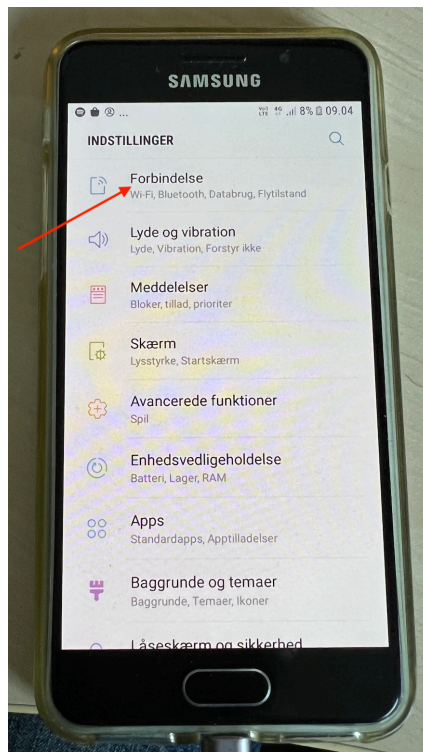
SAMSUNG

8% 09.04

INDSTILLINGER

Forbindelse
Wi-Fi, Bluetooth, Databrug, Flytilstand

Lyde og vibration
Lyde, Vibration, Forstyr ikke

Meddelelser
Bloker, tillad, prioriter

Skærm
Lysstyrke, Startskærm

Avancerede funktioner
Spil

Enhedsvedligeholdelse
Batteri, Lager, RAM

Apps
Standardapps, Apptilladelser

Baggrunde og temaer
Baggrunde, Temaer, Ikoner

Låseskærm og sikkerhed